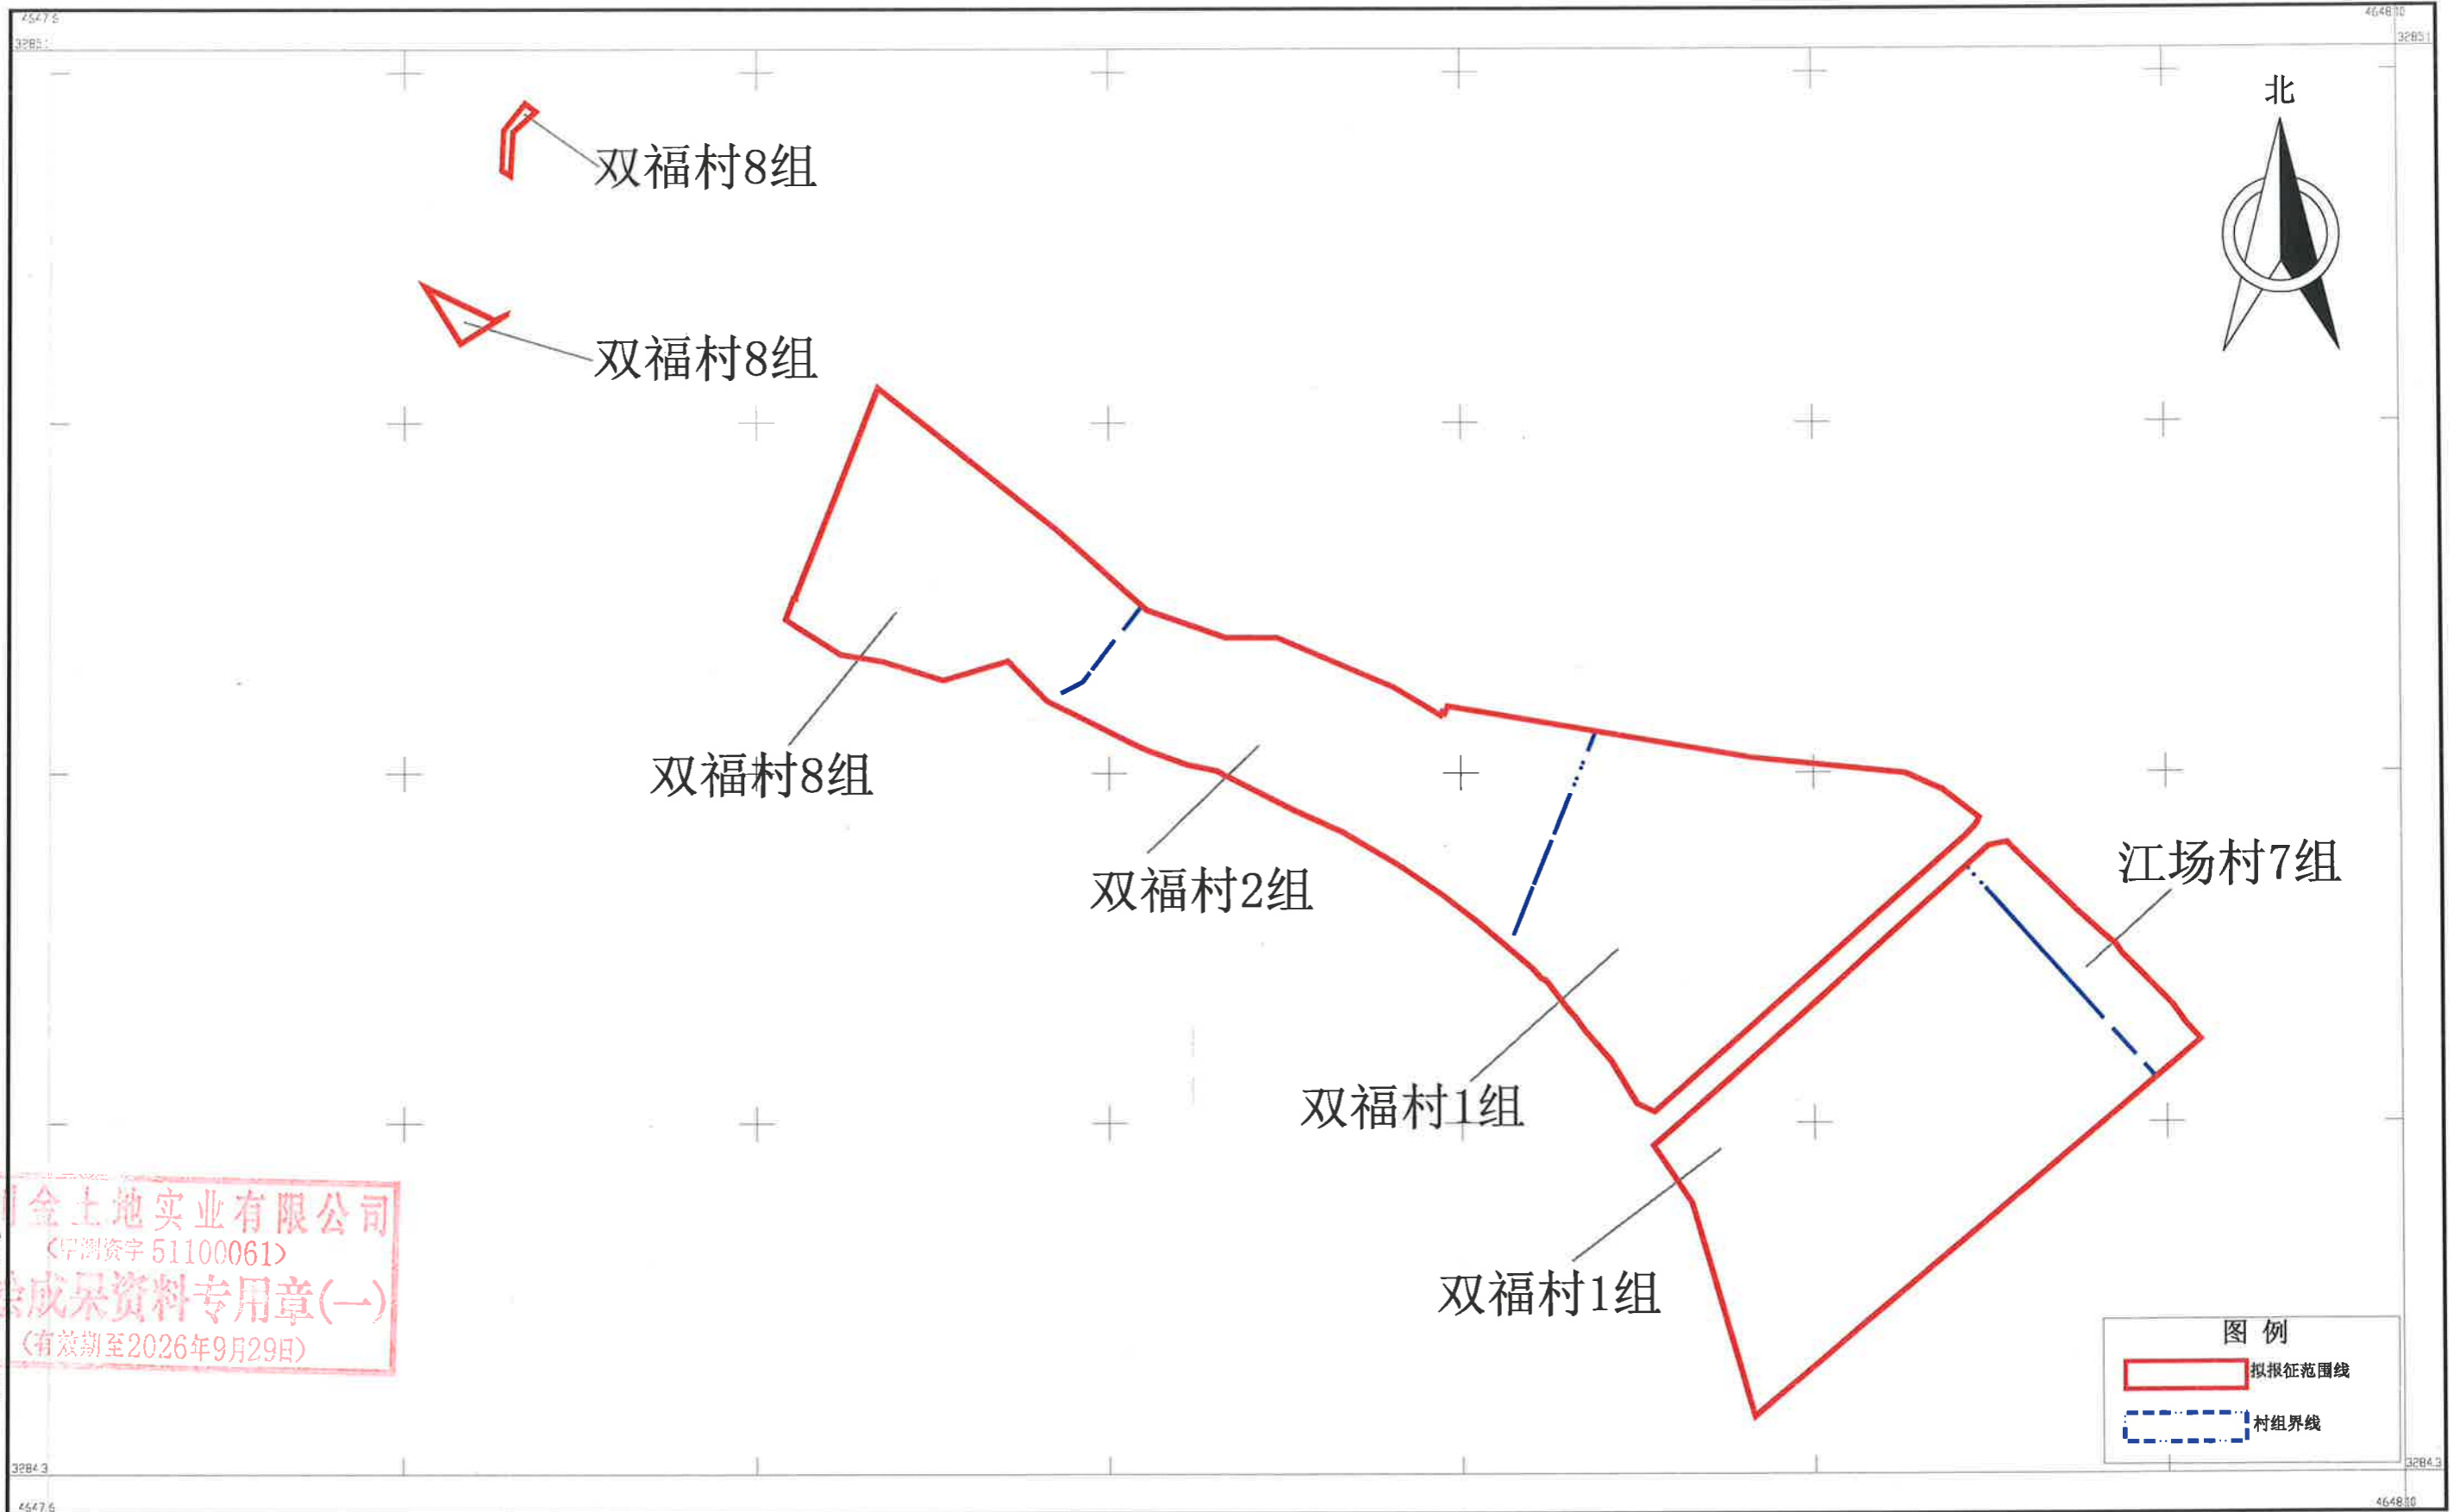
4547.6
3285.1
4648.0
3285.1

北

双福村8组

双福村8组

双福村8组

双福村2组

双福村1组

江场村7组

双福村1组

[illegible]会土地实业有限公司
(测资字 51100061)
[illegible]成果资料专用章(一)
(有效期至2026年9月29日)

图 例
拟报征范围线
村组界线

3284.3
4547.6
3284.3
4648.0